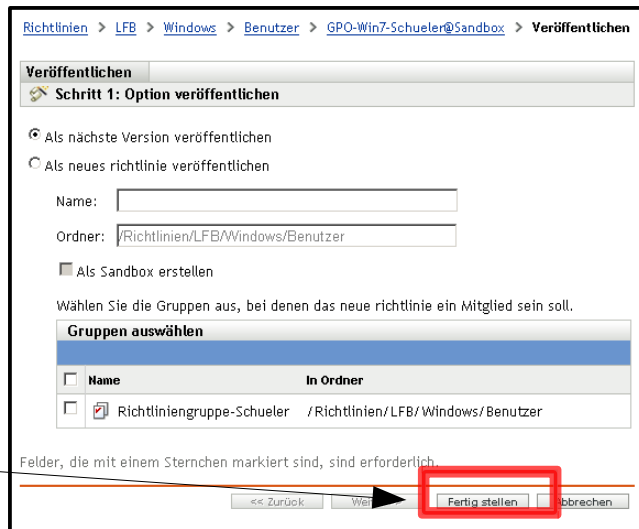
Richtlinien > LFB > Windows > Benutzer > GPO-Win7-Schueler@Sandbox > Veröffentlichen

Veröffentlichen

Schritt 1: Option veröffentlichen

Als nächste Version veröffentlichen

Als neues richtlinie veröffentlichen

Name:

Ordner: /Richtlinien/LFB/Windows/Benutzer

Als Sandbox erstellen

Wählen Sie die Gruppen aus, bei denen das neue richtlinie ein Mitglied sein soll.

Gruppen auswählen

| | Name | In Ordner |
|---|---|---|
| | Richtliniengruppe-Schueler | /Richtlinien/LFB/Windows/Benutzer |

Felder, die mit einem Sternchen markiert sind, sind erforderlich.

<< Zurück We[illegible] Fertig stellen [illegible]bbrechen